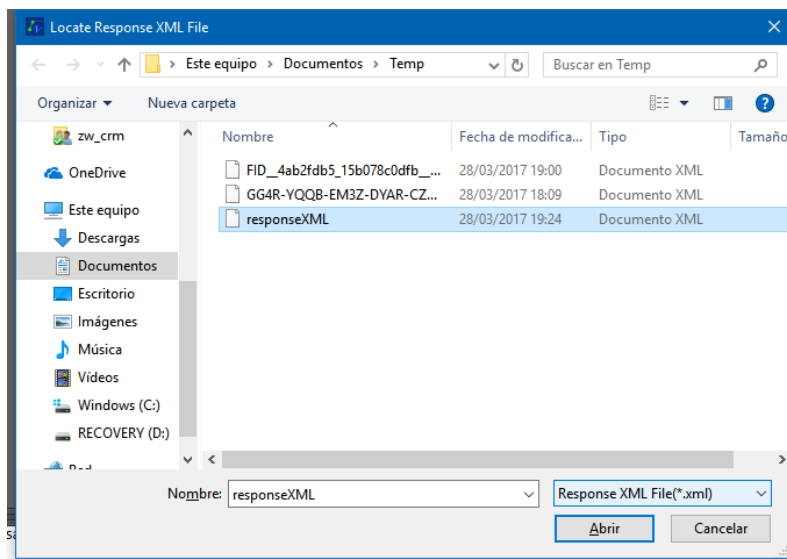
Locate Response XML File

Este equipo > Documentos > Temp

Buscar en Temp

Organizar ▾ Nueva carpeta

zw_crm
OneDrive
Este equipo
Descargas
Documentos
Escritorio
Imágenes
Música
Vídeos
Windows (C:)
RECOVERY (D:)
Red

| Nombre | Fecha de modifica... | Tipo | Tamaño |
|---|---|---|---|
| FID__4ab2fdb5_15b078c0dfb__... | 28/03/2017 19:00 | Documento XML | |
| GG4R-YQQB-EM3Z-DYAR-CZ... | 28/03/2017 18:09 | Documento XML | |
| responseXML | 28/03/2017 19:24 | Documento XML | |

Nombre: responseXML

Response XML File(*.xml)

Abrir

Cancelar